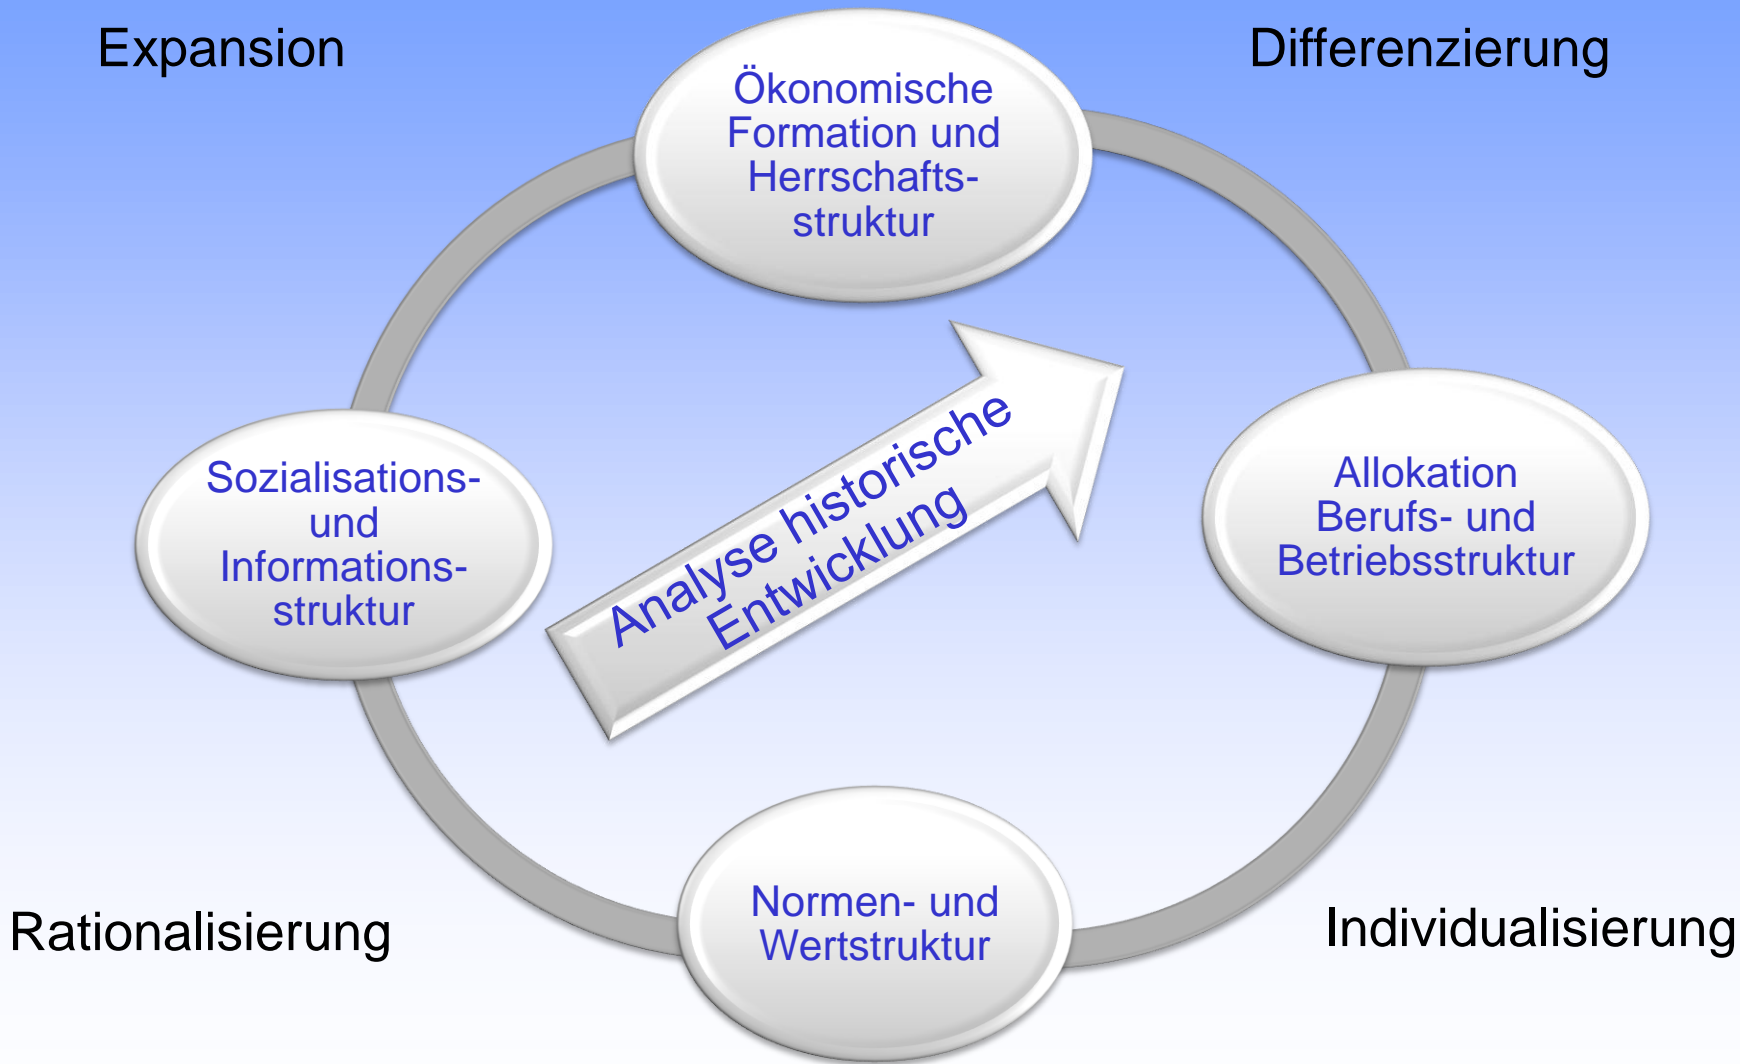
Expansion

Differenzierung

Ökonomische Formation und Herrschaftsstruktur

Sozialisations- und Informationsstruktur

Analyse historische Entwicklung

Allokation Berufs- und Betriebsstruktur

Normen- und Wertstruktur

Rationalisierung

Individualisierung